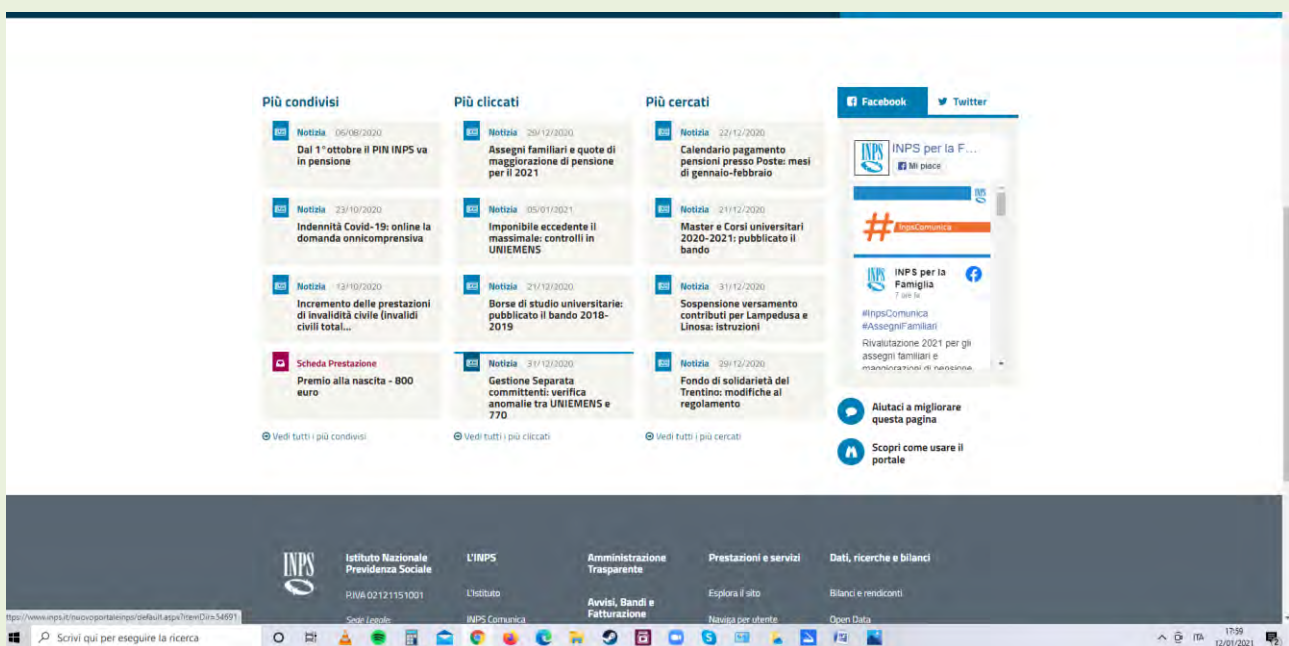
Più condivisi

Notizia 06/08/2020
Dal 1°ottobre il PIN INPS va in pensione

Notizia 23/10/2020
Indennità Covid-19: online la domanda onnicomprensiva

Notizia 13/10/2020
Incremento delle prestazioni di invalidità civile (invalidi civili total...

Scheda Prestazione
Premio alla nascita - 800 euro

Vedi tutti i più condivisi

Più cliccati

Notizia 29/12/2020
Assegni familiari e quote di maggiorazione di pensione per il 2021

Notizia 05/01/2021
Imponibile eccedente il massimale: controlli in UNIEMENS

Notizia 21/12/2020
Borse di studio universitarie: pubblicato il bando 2018-2019

Notizia 31/12/2020
Gestione Separata committenti: verifica anomalie tra UNIEMENS e 770

Vedi tutti i più cliccati

Più cercati

Notizia 22/12/2020
Calendario pagamento pensioni presso Poste: mesi di gennaio-febbraio

Notizia 21/12/2020
Master e Corsi universitari 2020-2021: pubblicato il bando

Notizia 31/12/2020
Sospensione versamento contributi per Lampedusa e Linosa: istruzioni

Notizia 29/12/2020
Fondo di solidarietà del Trentino: modifiche al regolamento

Vedi tutti i più cercati

Facebook Twitter

INPS per la F...
Mi piace

#InpsComunica

INPS per la Famiglia
7 ore fa
#InpsComunica
#AssegniFamiliari
Rivalutazione 2021 per gli assegni familiari e maggiorazioni di pensione

Aiutaci a migliorare questa pagina

Scopri come usare il portale

INPS

Istituto Nazionale Previdenza Sociale
P.IVA 02121151001
Sedi legali

L'INPS
L'Istituto
INPS Comunica

Amministrazione Trasparente
Avvisi, Bandi e Fatturazione

Prestazioni e servizi
Esplora il sito
Naviga per utente

Dati, ricerche e bilanci
Bilanci e rendiconti
Open Data

ttps://www.inps.it/nuovoportaleinps/default.aspx?itemDir=54691

Scrivi qui per eseguire la ricerca

ITA 17:59 12/01/2021